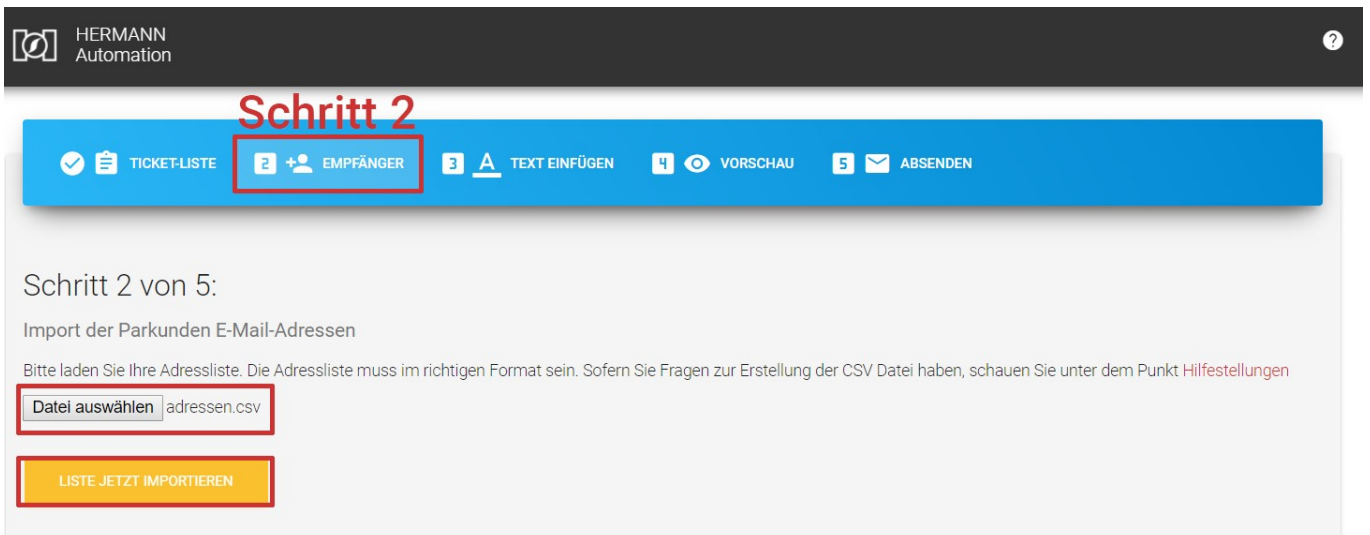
HERMANN
Automation

?

Schritt 2

TICKET-LISTE 2 EMPFÄNGER 3 TEXT EINFÜGEN 4 VORSCHAU 5 ABSENDEN

Schritt 2 von 5:

Import der Parkunden E-Mail-Adressen

Bitte laden Sie Ihre Adressliste. Die Adressliste muss im richtigen Format sein. Sofern Sie Fragen zur Erstellung der CSV Datei haben, schauen Sie unter dem Punkt Hilfestellungen

Datei auswählen adressen.csv

LISTE JETZT IMPORTIEREN